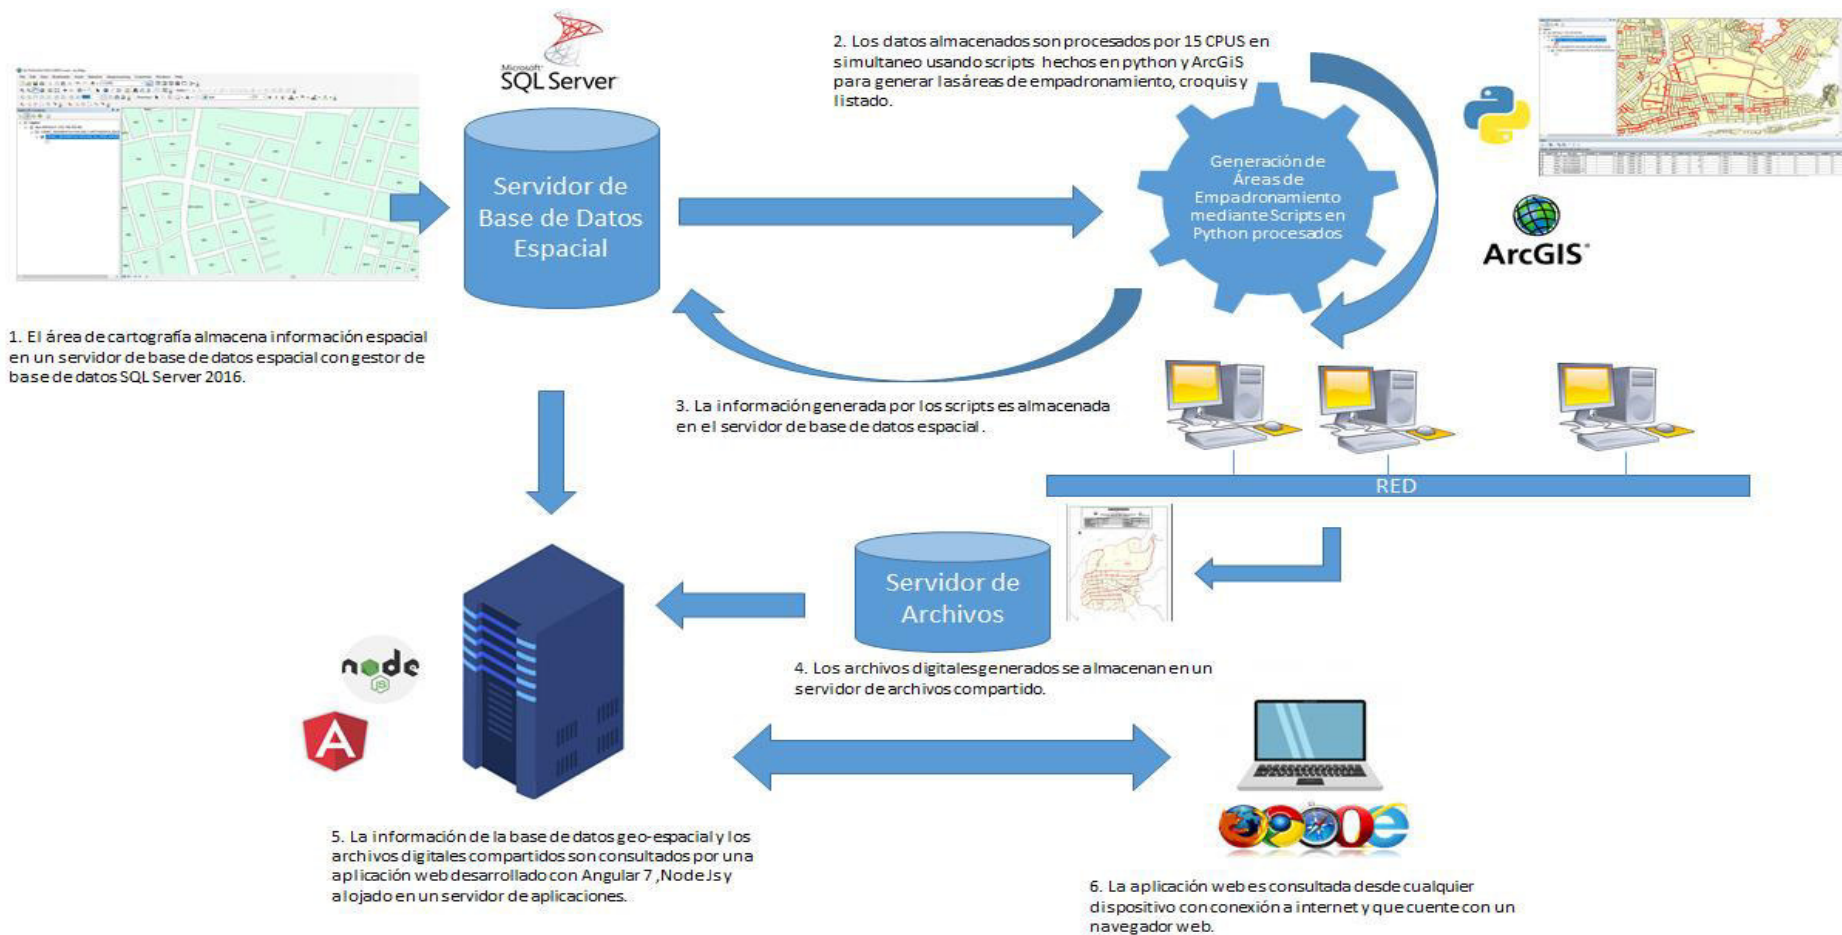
Microsoft SQL Server

Servidor de Base de Datos Espacial

2. Los datos almacenados son procesados por 15 CPUS en simultaneo usando scripts hechos en python y ArcGiS para generar las áreas de empadronamiento, croquis y listado.

Generación de Áreas de Empadronamiento mediante Scripts en Python procesados

ArcGIS

1. El área de cartografía almacena información espacial en un servidor de base de datos espacial con gestor de base de datos SQL Server 2016.

3. La información generada por los scripts es almacenada en el servidor de base de datos espacial .

RED

Servidor de Archivos

4. Los archivos digitales generados se almacenan en un servidor de archivos compartido.

node

A

5. La información de la base de datos geo-espacial y los archivos digitales compartidos son consultados por una aplicación web desarrollado con Angular 7 ,NodeJs y alojado en un servidor de aplicaciones.

6. La aplicación web es consultada desde cualquier dispositivo con conexión a internet y que cuente con un navegador web.